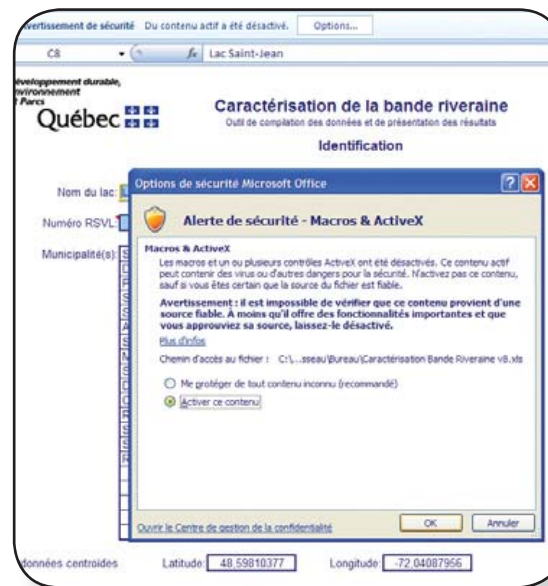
vertissement de sécurité Du contenu actif a été désactivé. Options...

C8 $f_x$ Lac Saint-Jean

éveloppement durable, nvironnement t Parcs

Québec

Caractérisation de la bande riveraine

Outil de compilation des données et de présentation des résultats

Identification

Nom du lac:

Numéro RSVL:

Municipalité(s):

Options de sécurité Microsoft Office

Alerte de sécurité - Macros & ActiveX

Macros & ActiveX

Les macros et un ou plusieurs contrôles ActiveX ont été désactivés. Ce contenu actif peut contenir des virus ou d'autres dangers pour la sécurité. N'activez pas ce contenu, sauf si vous êtes certain que la source du fichier est fiable.

Avertissement : il est impossible de vérifier que ce contenu provient d'une source fiable. À moins qu'il offre des fonctionnalités importantes et que vous approuviez sa source, laissez-le désactivé.

Plus d'infos

Chemin d'accès au fichier : C:\...sseau\Bureau\Caractérisation Bande Riveraine v8.xls

Me protéger de tout contenu inconnu (recommandé)

Activer ce contenu

Ouvrir le Centre de gestion de la confidentialité

OK Annuler

données centroides Latitude: 48,59810377 Longitude: -72,04087956